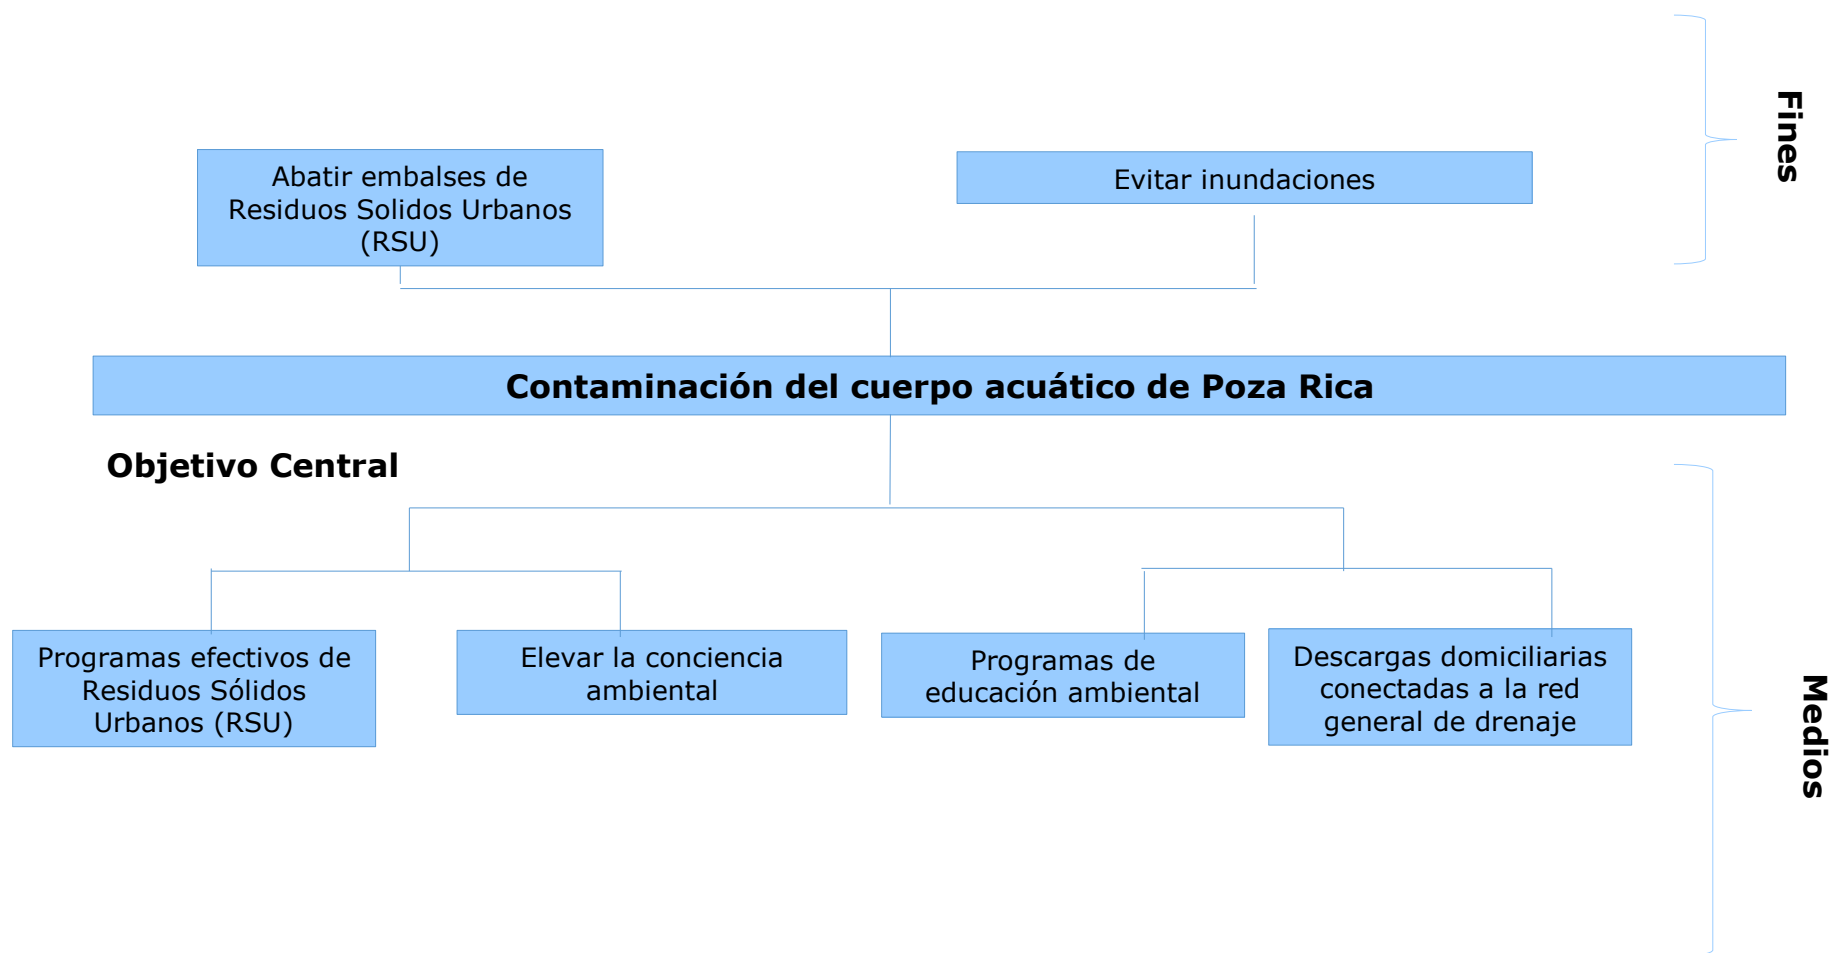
Abatir embalses de Residuos Solidos Urbanos (RSU)

Evitar inundaciones

Fines

Contaminación del cuerpo acuático de Poza Rica

Objetivo Central

Programas efectivos de Residuos Sólidos Urbanos (RSU)

Elevar la conciencia ambiental

Programas de educación ambiental

Descargas domiciliarias conectadas a la red general de drenaje

Medios